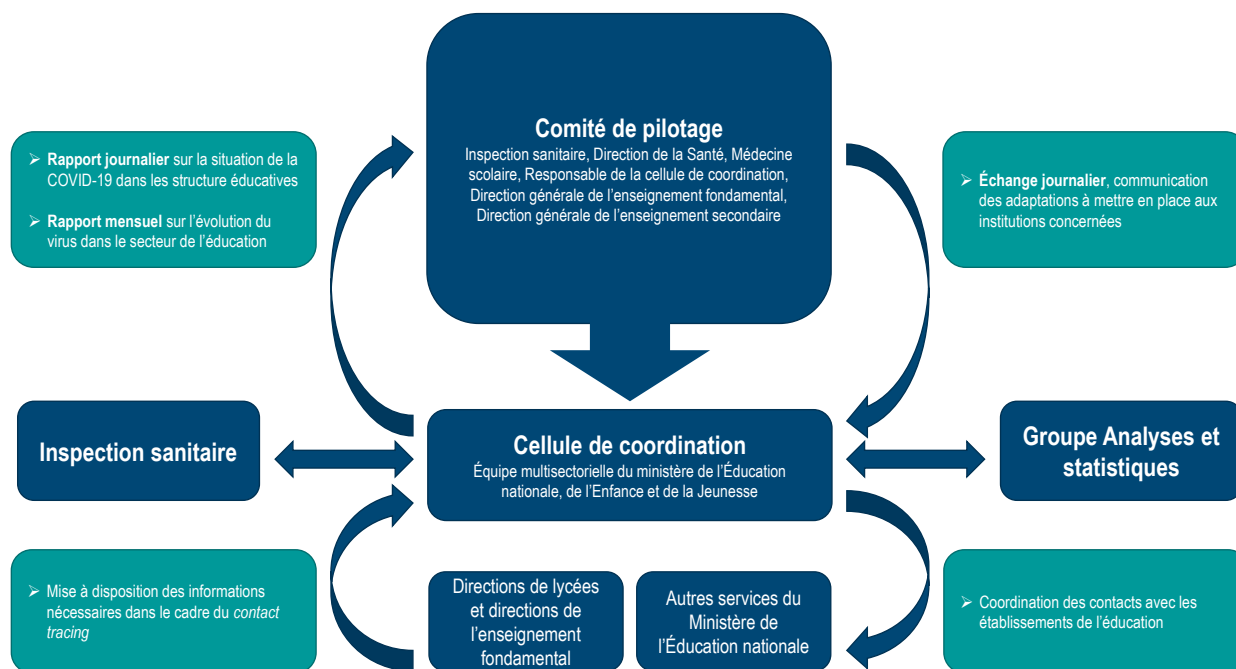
➢ **Rapport journalier** sur la situation de la COVID-19 dans les structure éducatives

➢ **Rapport mensuel** sur l'évolution du virus dans le secteur de l'éducation

**Comité de pilotage**
Inspection sanitaire, Direction de la Santé, Médecine scolaire, Responsable de la cellule de coordination, Direction générale de l'enseignement fondamental, Direction générale de l'enseignement secondaire

➢ **Échange journalier**, communication des adaptations à mettre en place aux institutions concernées

**Inspection sanitaire**

**Cellule de coordination**
Équipe multisectorielle du ministère de l'Éducation nationale, de l'Enfance et de la Jeunesse

**Groupe Analyses et statistiques**

➢ Mise à disposition des informations nécessaires dans le cadre du *contact tracing*

Directions de lycées et directions de l'enseignement fondamental

Autres services du Ministère de l'Éducation nationale

➢ Coordination des contacts avec les établissements de l'éducation